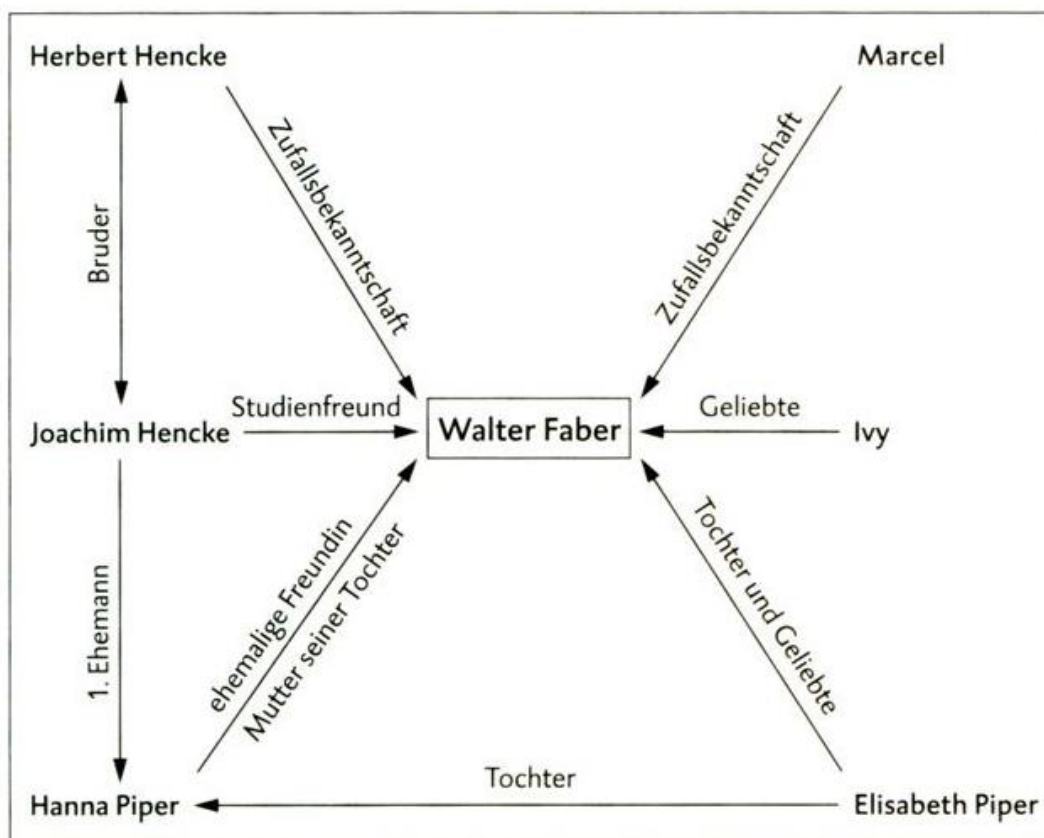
Herbert Hencke

Marcel

Bruder

Zufallsbekanntschaft

Zufallsbekanntschaft

Joachim Hencke

Studienfreund

Walter Faber

Geliebte

Ivy

1. Ehemann

ehemalige Freundin
Mutter seiner Tochter

Tochter und Geliebte

Tochter

Hanna Piper

Elisabeth Piper